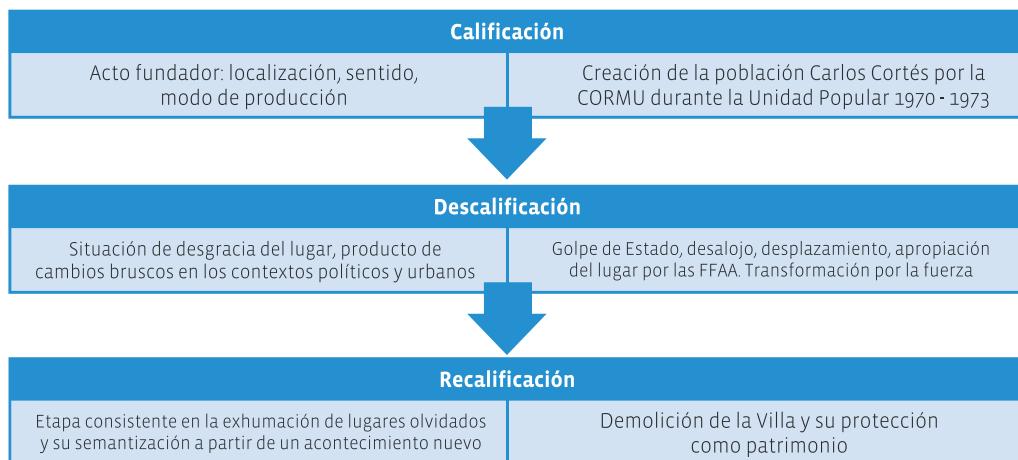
Calificación

| | |
|---|---|
| Acto fundador: localización, sentido, modo de producción | Creación de la población Carlos Cortés por la CORMU durante la Unidad Popular 1970 - 1973 |

Descalificación

| | |
|---|---|
| Situación de desgracia del lugar, producto de cambios bruscos en los contextos políticos y urbanos | Golpe de Estado, desalojo, desplazamiento, apropiación del lugar por las FFAA. Transformación por la fuerza |

Recalificación

| | |
|---|---|
| Etapa consistente en la exhumación de lugares olvidados y su semantización a partir de un acontecimiento nuevo | Demolición de la Villa y su protección como patrimonio |